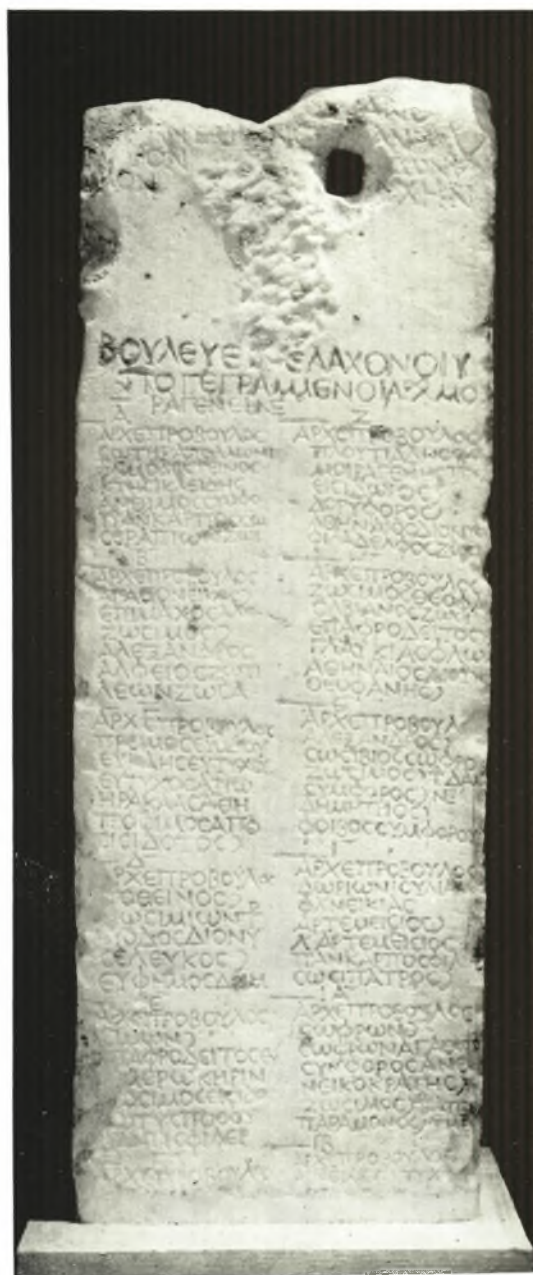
ΒΟΥΛΕΥΕ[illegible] ΕΛΑΧΟΝΟΙΥ
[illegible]ΤΟ ΓΕΓΡΑΜΜΕΝΟΙ ΑΡΧΩΝ
Α ΡΑΓΕΝΕΙΚΗ Ζ

ΑΡΧΕΠΡΟΒΟΥΛΟΣ
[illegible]
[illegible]
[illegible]
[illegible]
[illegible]
Β
ΑΡΧΕΠΡΟΒΟΥΛΟΣ
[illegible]
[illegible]
ΖΩΣΙΜΟΣ
ΑΛΕΞΑΝΔΡΟΣ
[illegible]
ΛΕΩΝ ΖΩΣΑ
Γ
ΑΡΧΕΠΡΟΒΟΥΛΟΣ
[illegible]
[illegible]
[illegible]
ΗΡΑΚΛΑΣ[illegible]
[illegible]
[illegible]
Δ
ΑΡΧΕΠΡΟΒΟΥΛΟΣ
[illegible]
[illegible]
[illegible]ΔΙΟΝΥ
ΣΕΛΕΥΚΟΣ
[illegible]
Ε
ΑΡΧΕΠΡΟΒΟΥΛΟΣ
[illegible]
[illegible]
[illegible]
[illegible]
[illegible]
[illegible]
ΑΡΧΕΠΡΟΒΟΥΛ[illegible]

ΑΡΧΕΠΡΟΒΟΥΛΟΣ
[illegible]
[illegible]
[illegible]
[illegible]
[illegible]
Η
ΑΡΧΕΠΡΟΒΟΥΛΟΣ
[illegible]
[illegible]
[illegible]
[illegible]
ΑΘΗΝΑΙΟΣ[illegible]
ΘΕΟΦΑΝΗΣ
Θ
ΑΡΧΕΠΡΟΒΟΥΛ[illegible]
ΑΛΕΞΑΝΔΡΟΣ
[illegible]
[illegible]
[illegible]
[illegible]
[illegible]
Ι
ΑΡΧΕΠΡΟΒΟΥΛΟΣ
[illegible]
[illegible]
ΑΡΤΕΜ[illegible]
Α ΑΡΤΕΜΙΣΙΟΣ
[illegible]
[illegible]
ΙΑ
ΑΡΧΕΠΡΟΒΟΥΛΟΣ
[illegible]
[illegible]
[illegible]
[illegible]ΚΡΑΤΗΣ
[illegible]
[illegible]
ΙΒ
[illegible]